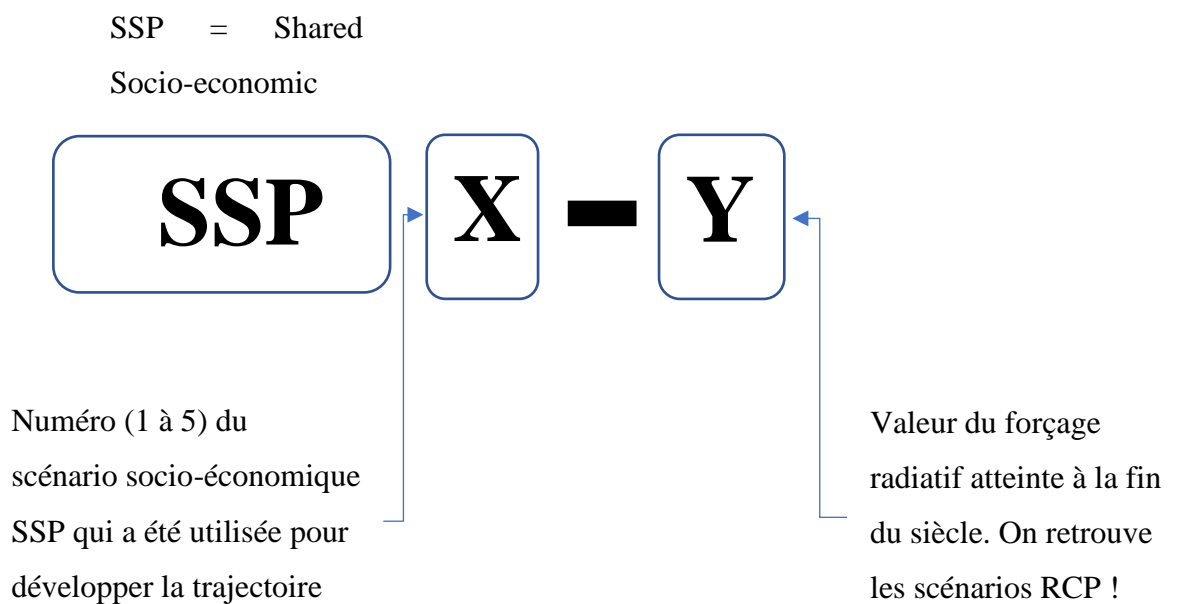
SSP = Shared Socio-economic

SSP X – Y

Numéro (1 à 5) du scénario socio-économique SSP qui a été utilisée pour développer la trajectoire

Valeur du forçage radiatif atteinte à la fin du siècle. On retrouve les scénarios RCP !